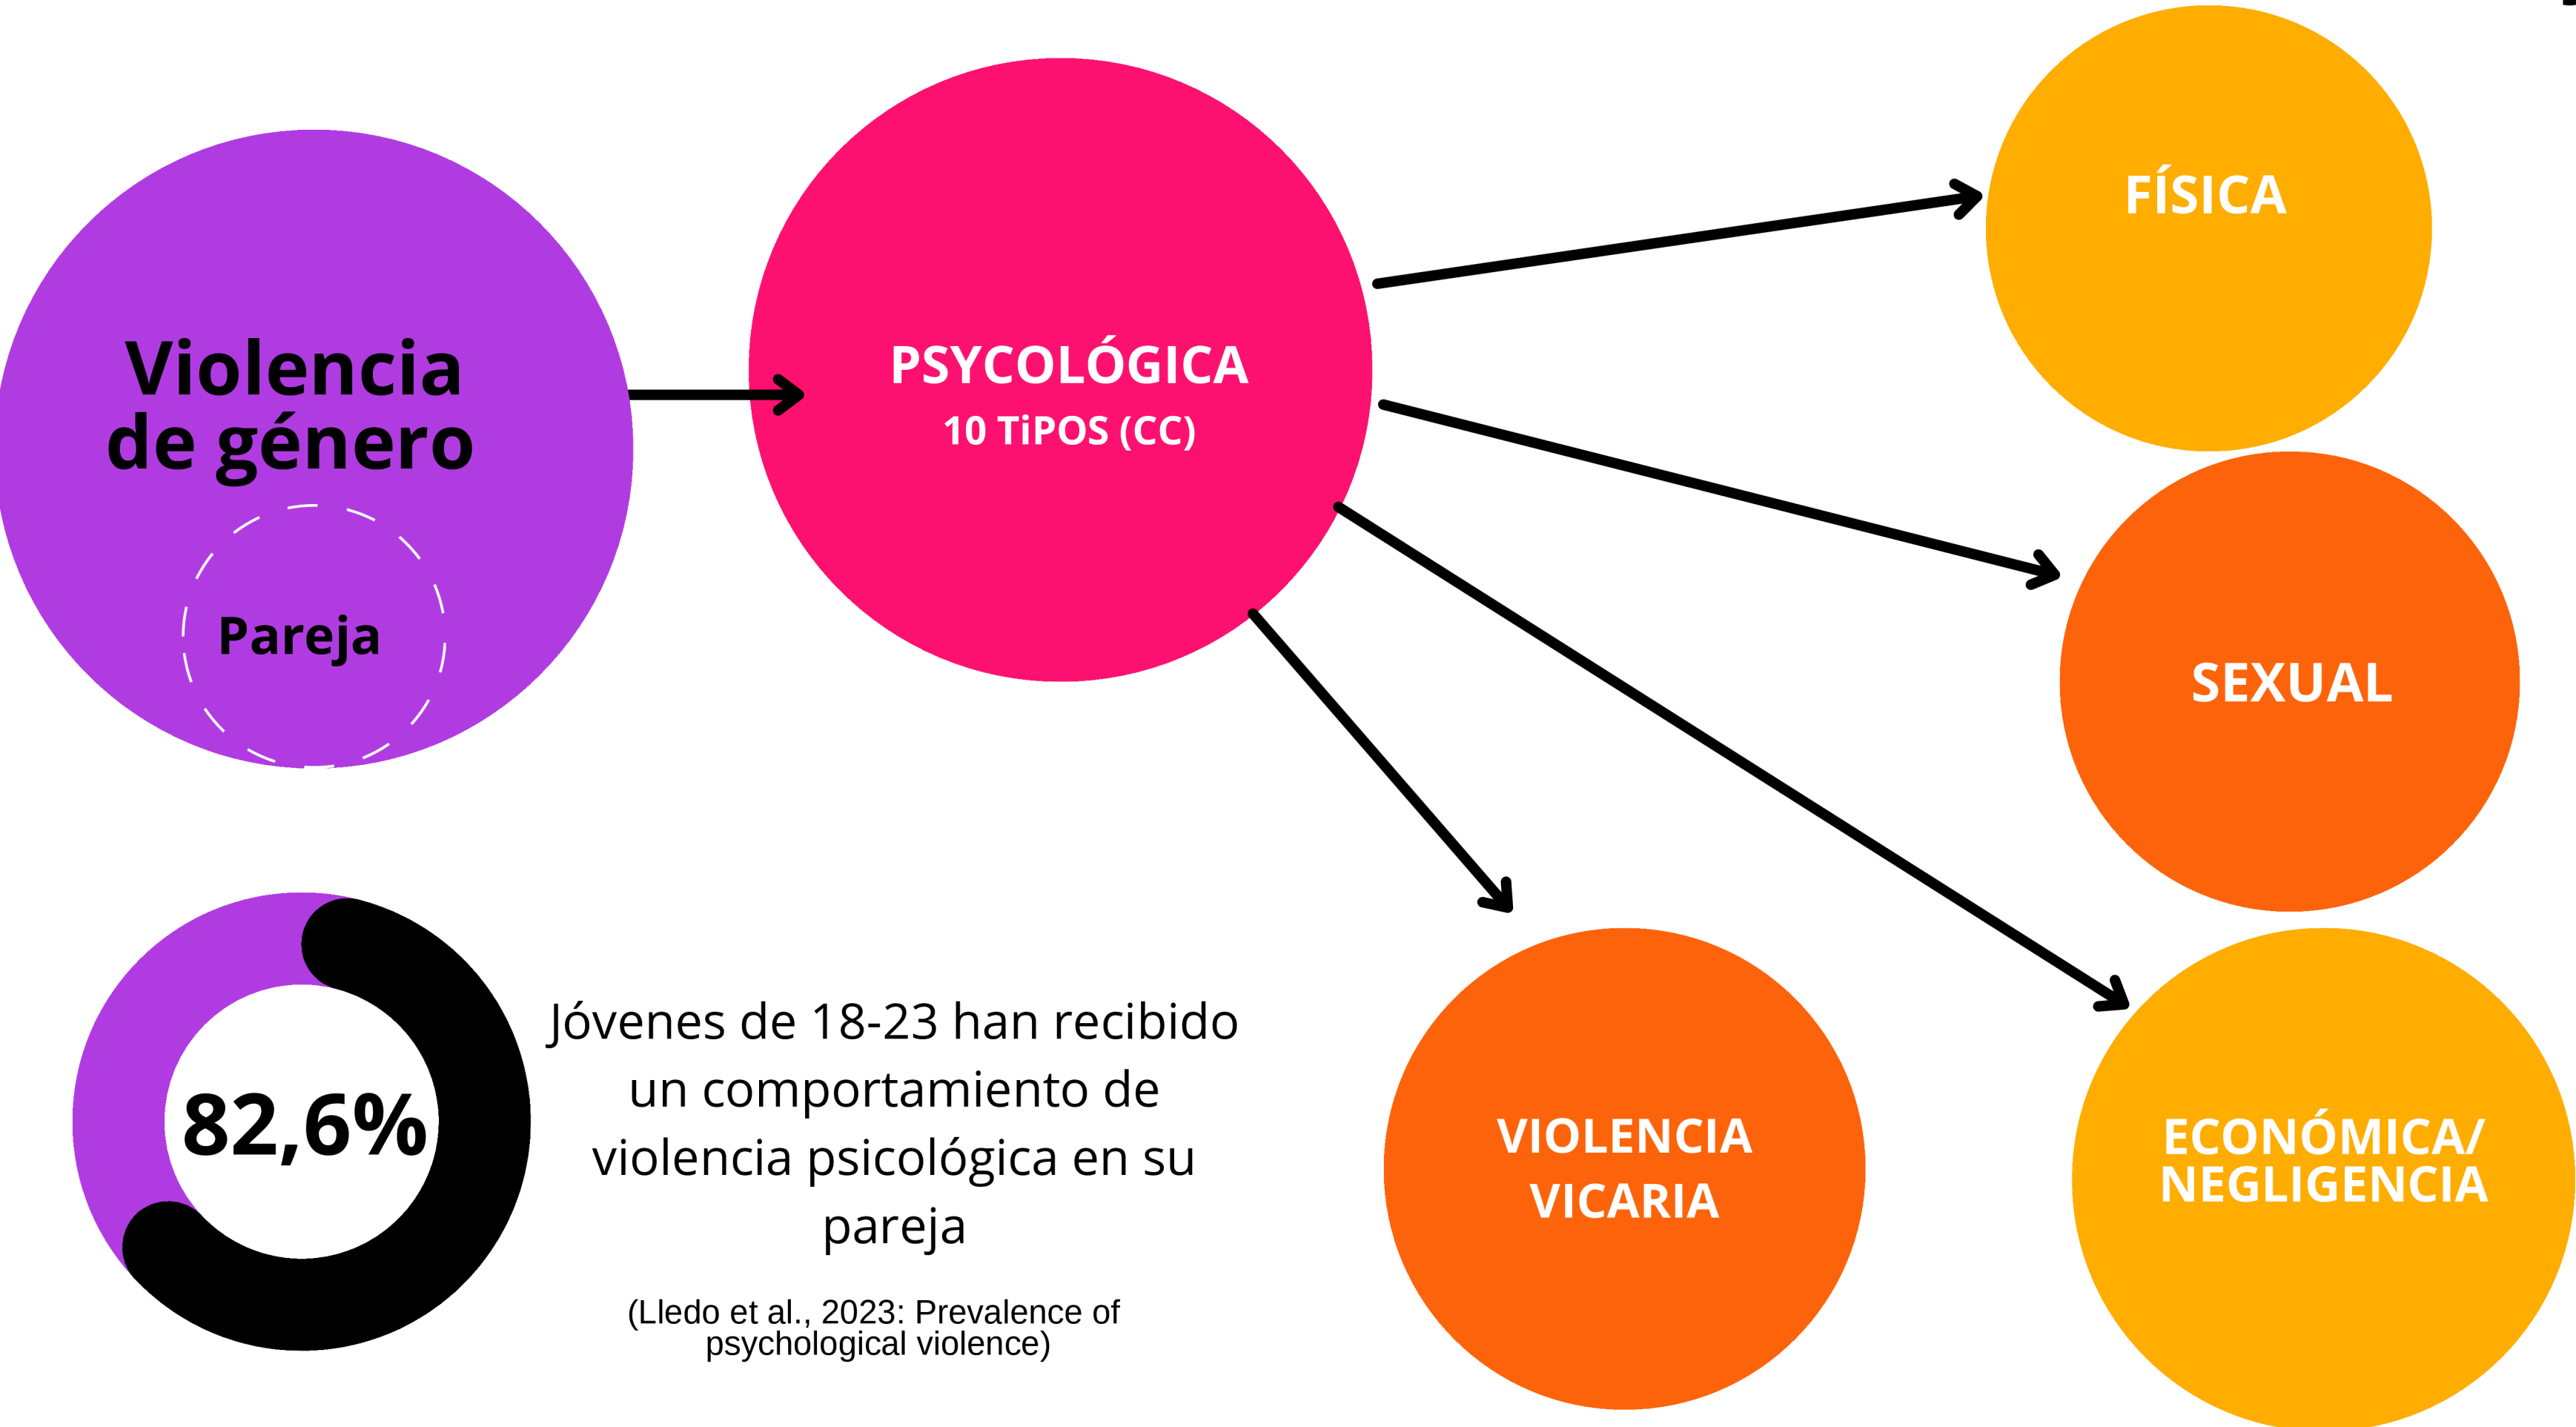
Violencia de género

Pareja

PSYCOLÓGICA
10 TiPOS (CC)

FÍSICA

SEXUAL

VIOLENCIA VICARIA

ECONÓMICA/ NEGLIGENCIA

82,6%

Jóvenes de 18-23 han recibido un comportamiento de violencia psicológica en su pareja

(Lledo et al., 2023: Prevalence of psychological violence)